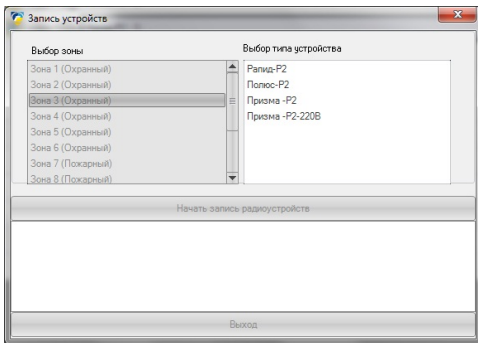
Запись устройств

Выбор зоны

Зона 1 (Охранный)
Зона 2 (Охранный)
Зона 3 (Охранный)
Зона 4 (Охранный)
Зона 5 (Охранный)
Зона 6 (Охранный)
Зона 7 (Пожарный)
Зона 8 (Пожарный)

Выбор типа устройства

Рапид-Р2
Полюс-Р2
Призма -Р2
Призма -Р2-220В

Начать запись радиоустройств

Выход